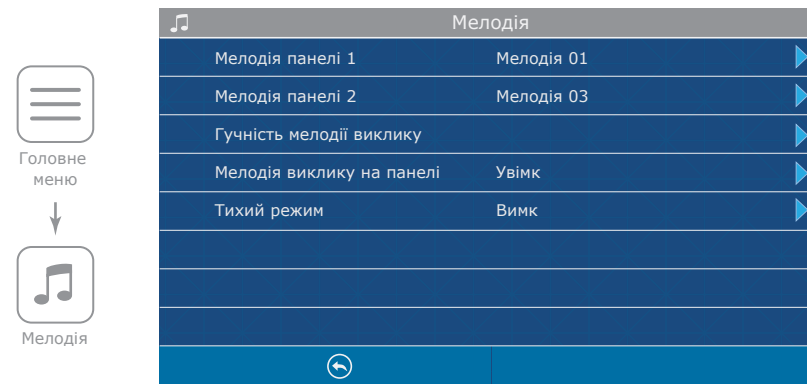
Головне меню

Мелодія

Мелодія

| | |
|---|---|
| Мелодія панелі 1 | Мелодія 01 |
| Мелодія панелі 2 | Мелодія 03 |
| Гучність мелодії виклику | |
| Мелодія виклику на панелі | Увімк |
| Тихий режим | Вимк |